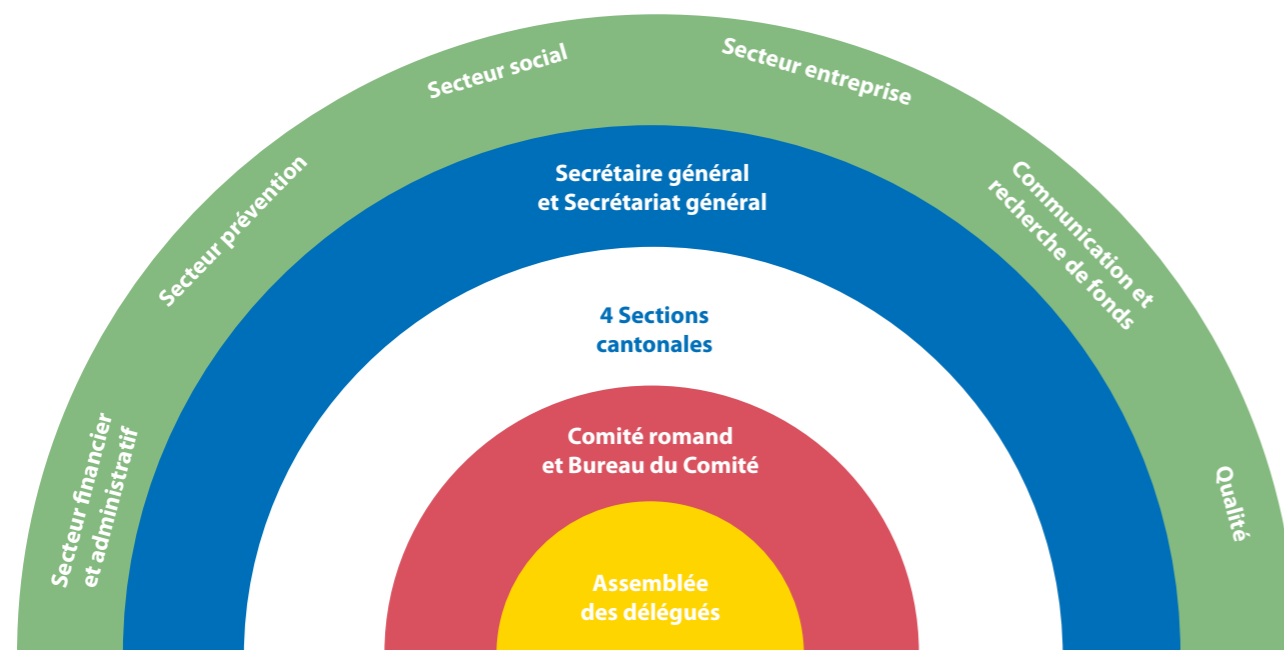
Secteur financier et administratif

Secteur prévention

Secteur social

Secteur entreprise

Communication et recherche de fonds

Qualité

Secrétaire général et Secrétariat général

4 Sections cantonales

Comité romand et Bureau du Comité

Assemblée des délégués